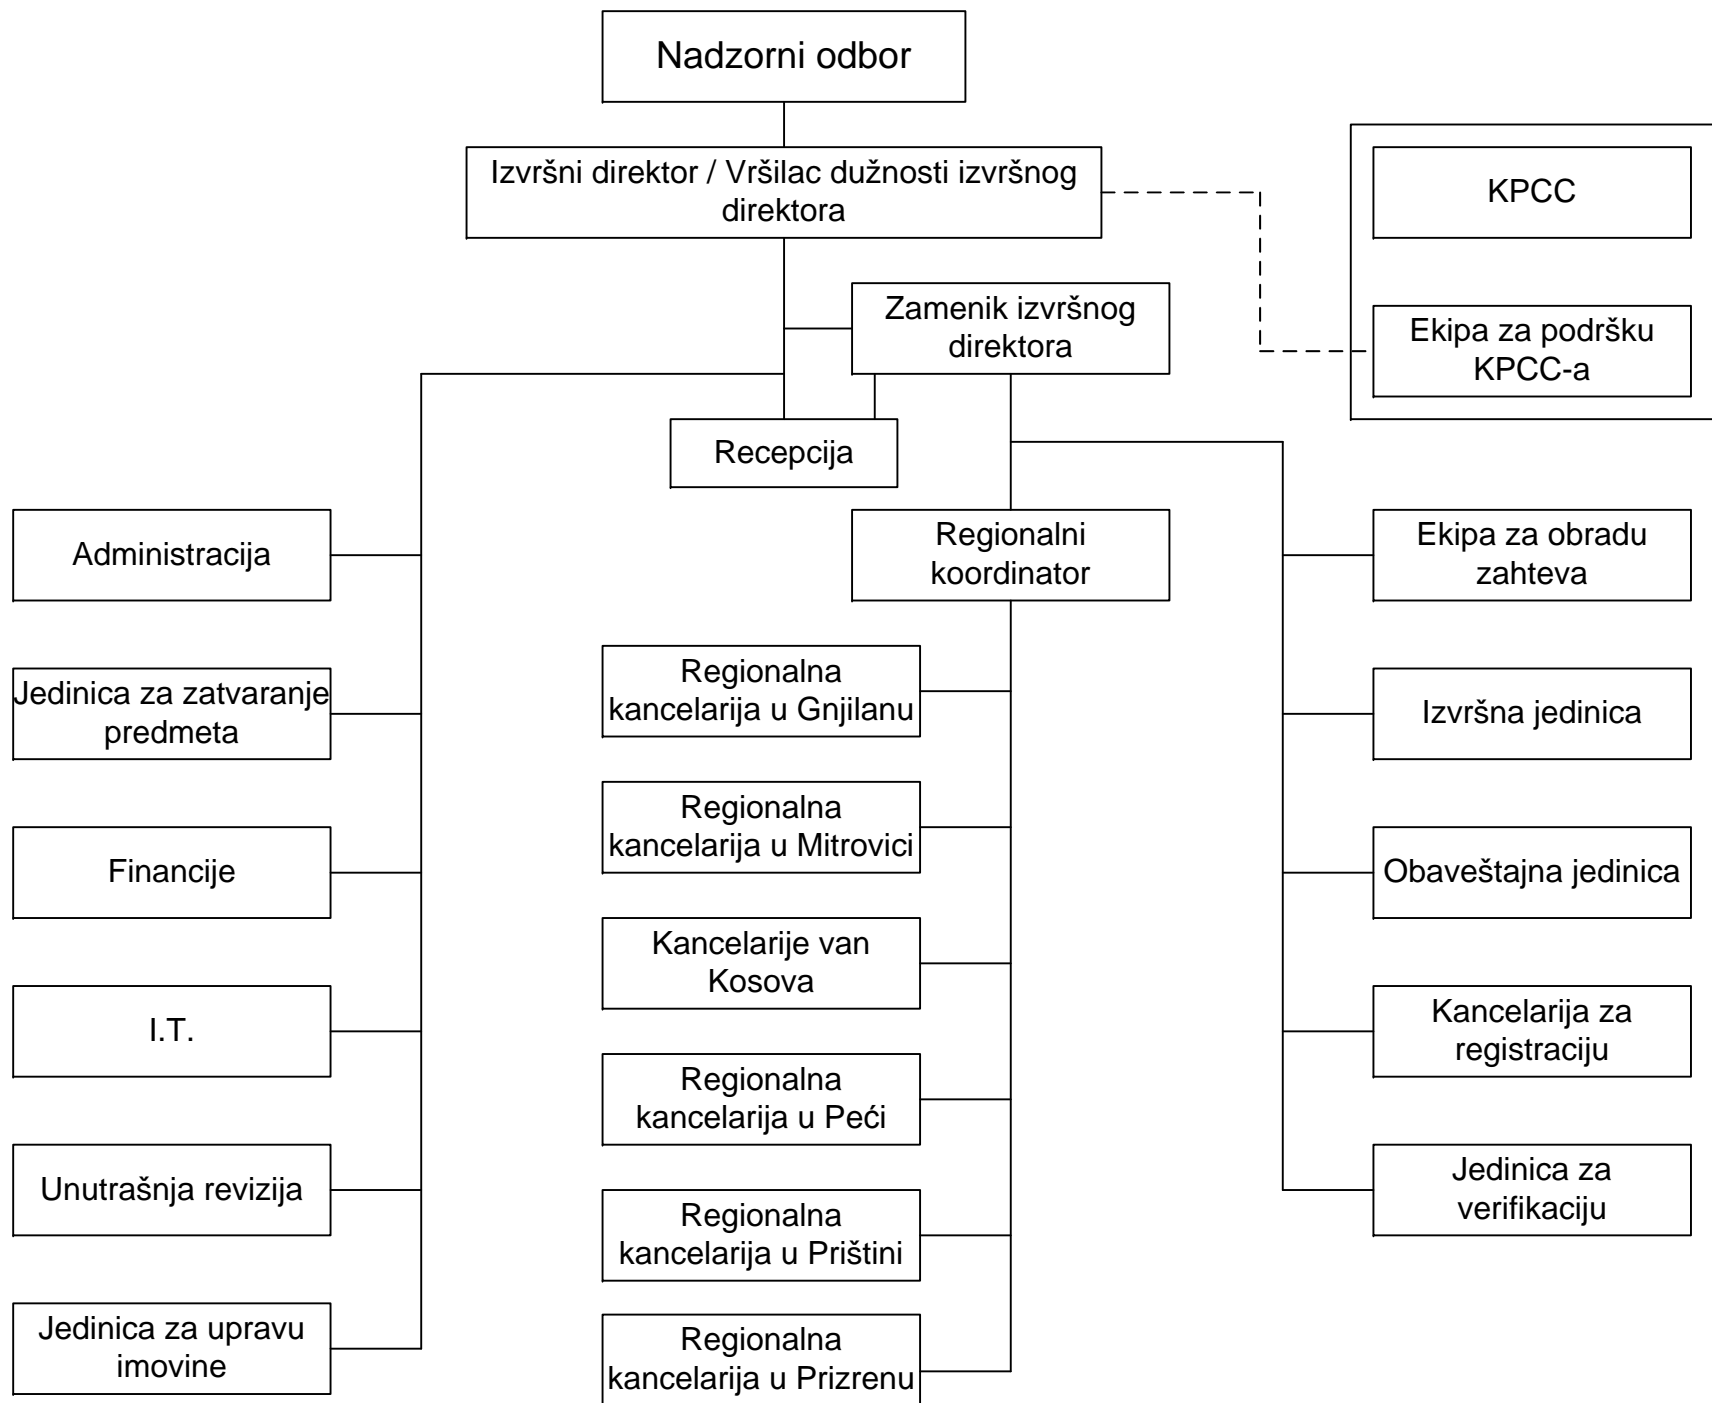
Nadzorni odbor

Izvršni direktor / Vršilac dužnosti izvršnog direktora

KPCC

Ekipa za podršku KPCC-a

Zamenik izvršnog direktora

Recepcija

Regionalni koordinator

Administracija

Jedinica za zatvaranje predmeta

Financije

I.T.

Unutrašnja revizija

Jedinica za upravu imovine

Regionalna kancelarija u Gnjilanu

Regionalna kancelarija u Mitrovici

Kancelarije van Kosova

Regionalna kancelarija u Peći

Regionalna kancelarija u Prištini

Regionalna kancelarija u Prizrenu

Ekipa za obradu zahteva

Izvršna jedinica

Obaveštajna jedinica

Kancelarija za registraciju

Jedinica za verifikaciju